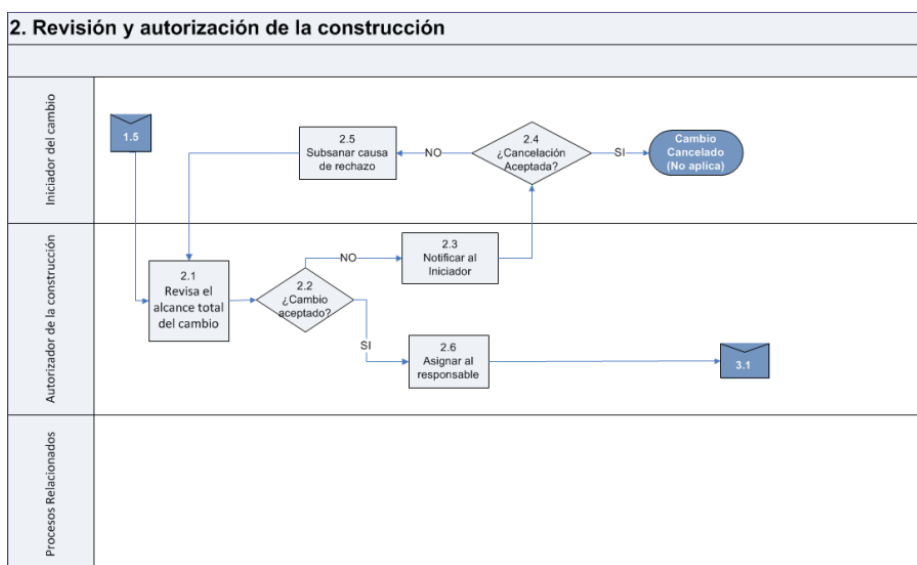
2. Revisión y autorización de la construcción

Iniciador del cambio

1.5

2.5
Subsanar causa de rechazo

NO

2.4
¿Cancelación Aceptada?

SI

Cambio Cancelado (No aplica)

Autorizador de la construcción

2.1
Revisa el alcance total del cambio

2.2
¿Cambio aceptado?

NO

2.3
Notificar al Iniciador

SI

2.6
Asignar al responsable

3.1

Procesos Relacionados